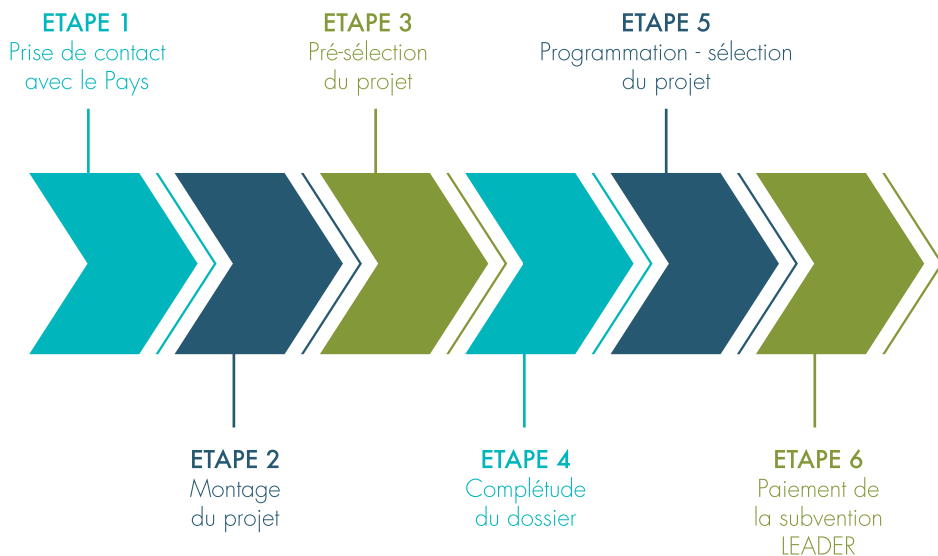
ETAPE 1
Prise de contact avec le Pays

ETAPE 2
Montage du projet

ETAPE 3
Pré-sélection du projet

ETAPE 4
Complétude du dossier

ETAPE 5
Programmation - sélection du projet

ETAPE 6
Paiement de la subvention LEADER